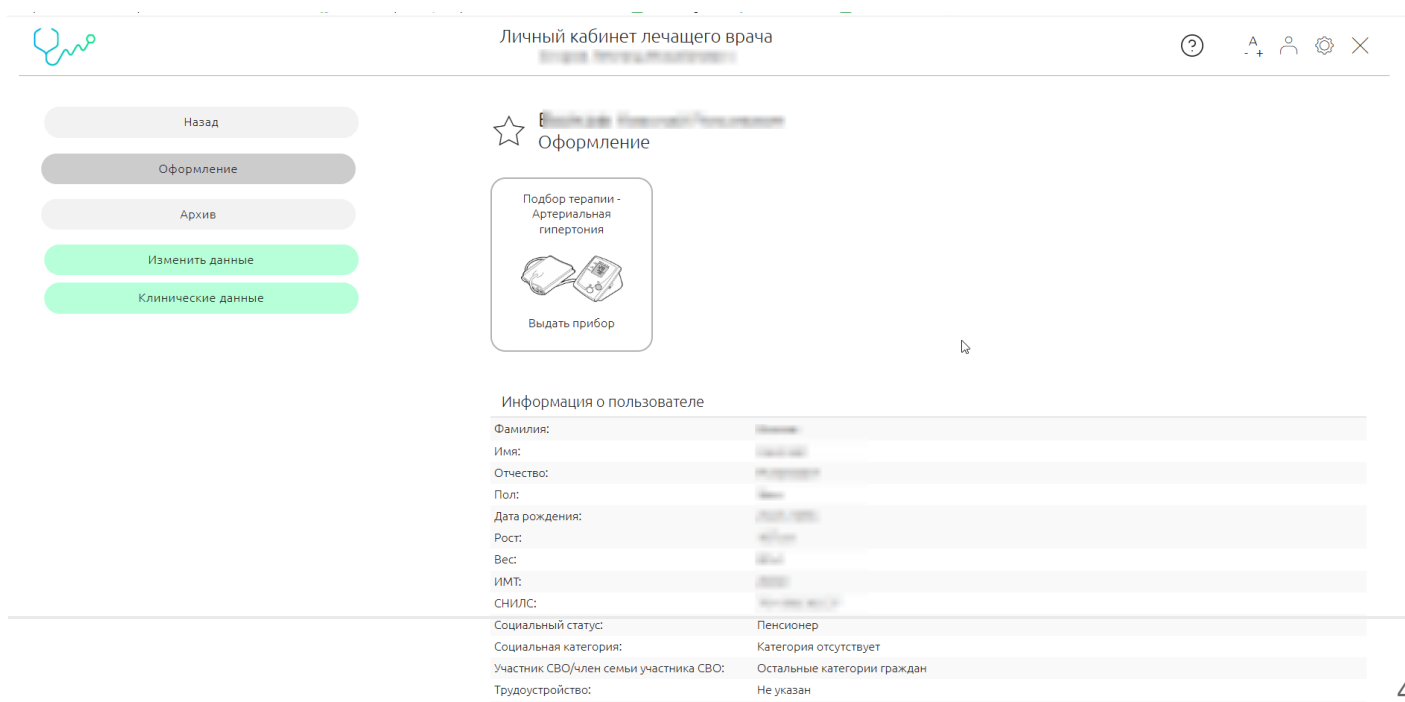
Личный кабинет лечащего врача
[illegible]

A
- +

Назад

Оформление

Архив

Изменить данные

Клинические данные

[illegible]
Оформление

Подбор терапии - Артериальная гипертония

Выдать прибор

Информация о пользователе

| | |
|---|---|
| Фамилия: | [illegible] |
| Имя: | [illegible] |
| Отчество: | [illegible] |
| Пол: | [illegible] |
| Дата рождения: | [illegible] |
| Рост: | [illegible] |
| Вес: | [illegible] |
| ИМТ: | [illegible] |
| СНИЛС: | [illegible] |
| Социальный статус: | Пенсионер |
| Социальная категория: | Категория отсутствует |
| Участник СВО/член семьи участника СВО: | Остальные категории граждан |
| Трудоустройство: | Не указан |

4